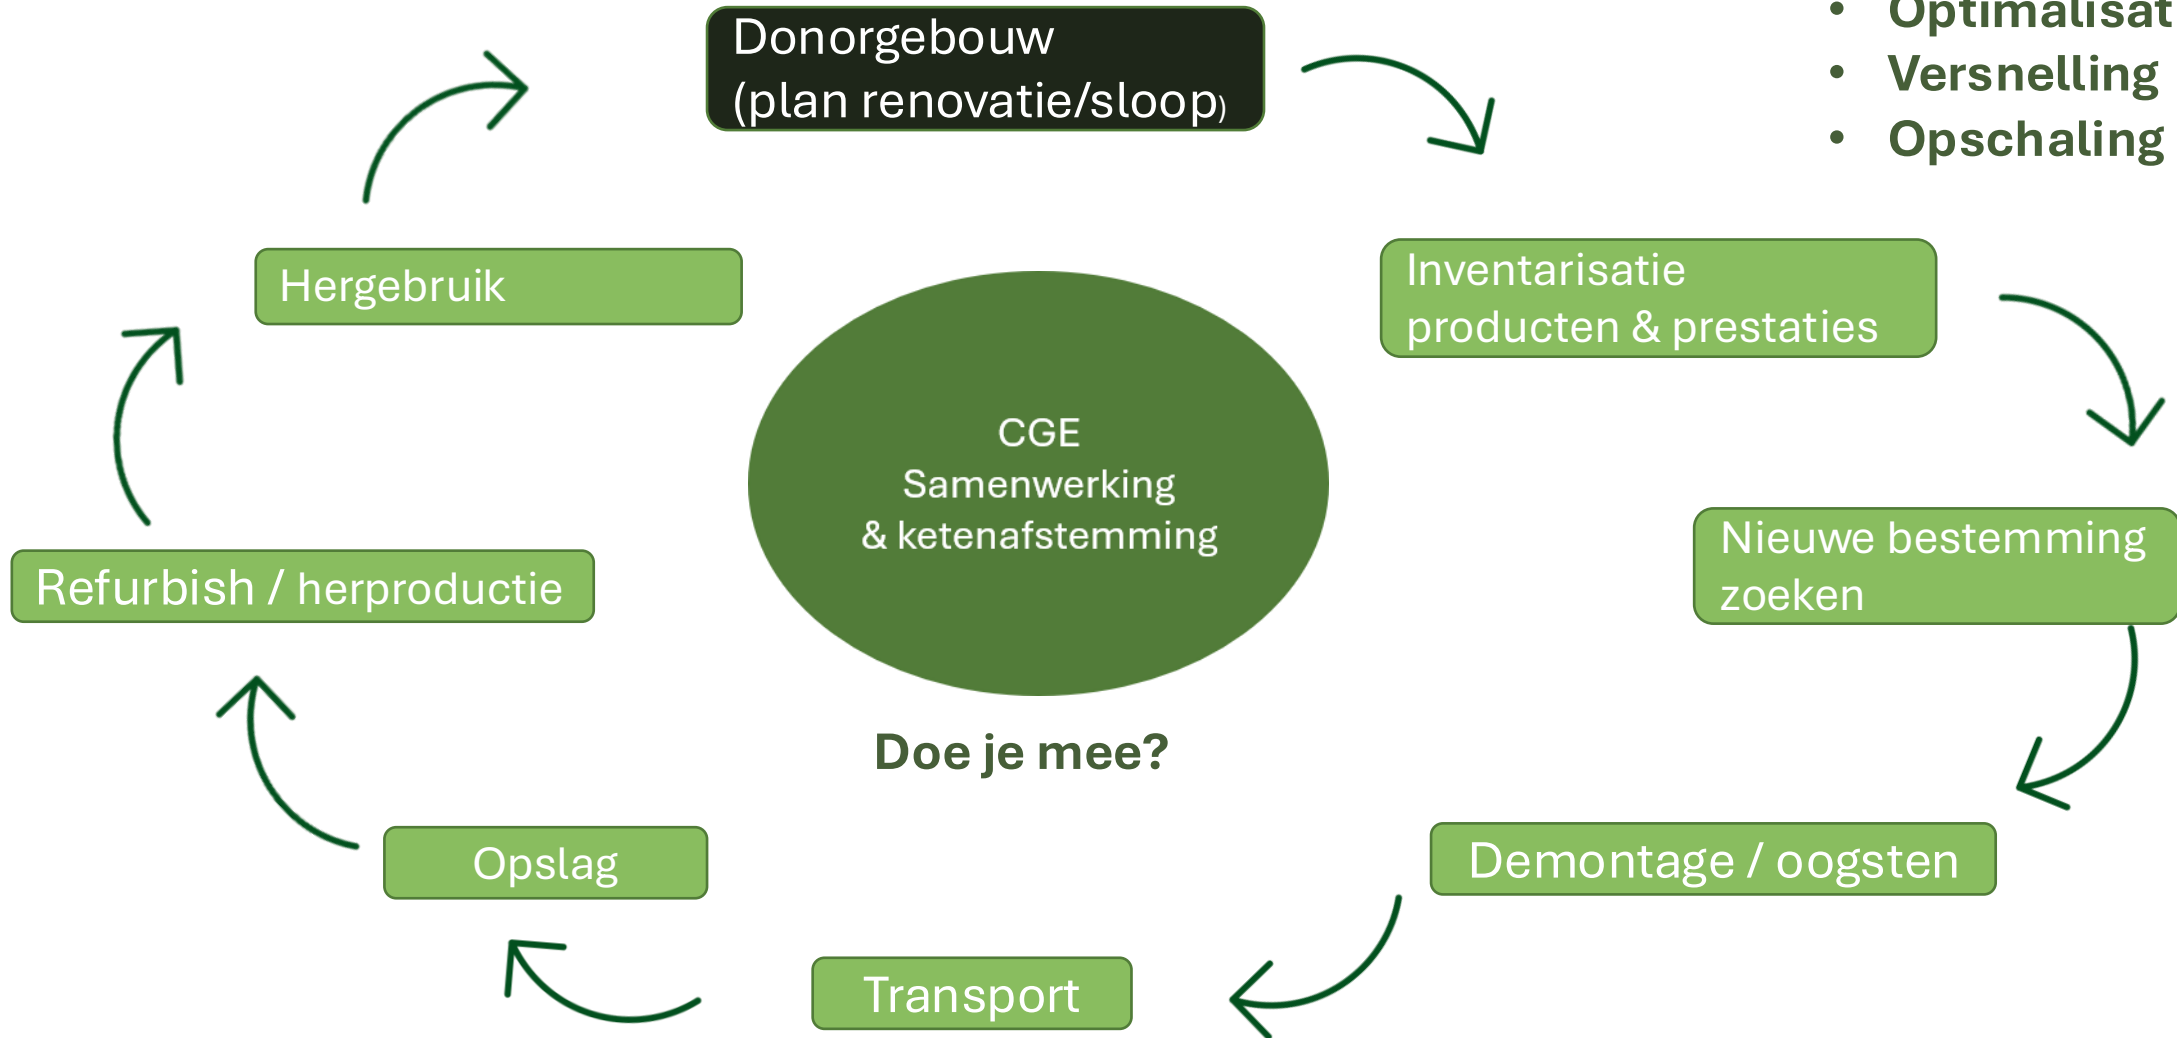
Donorgebouw
(plan renovatie/sloop)

• Optimalisat
• Versnelling
• Opschaling

Inventarisatie producten & prestaties

Nieuwe bestemming zoeken

Demontage / oogsten

Transport

Opslag

Refurbish / herproductie

Hergebruik

CGE
Samenwerking
& ketenafstemming

Doe je mee?